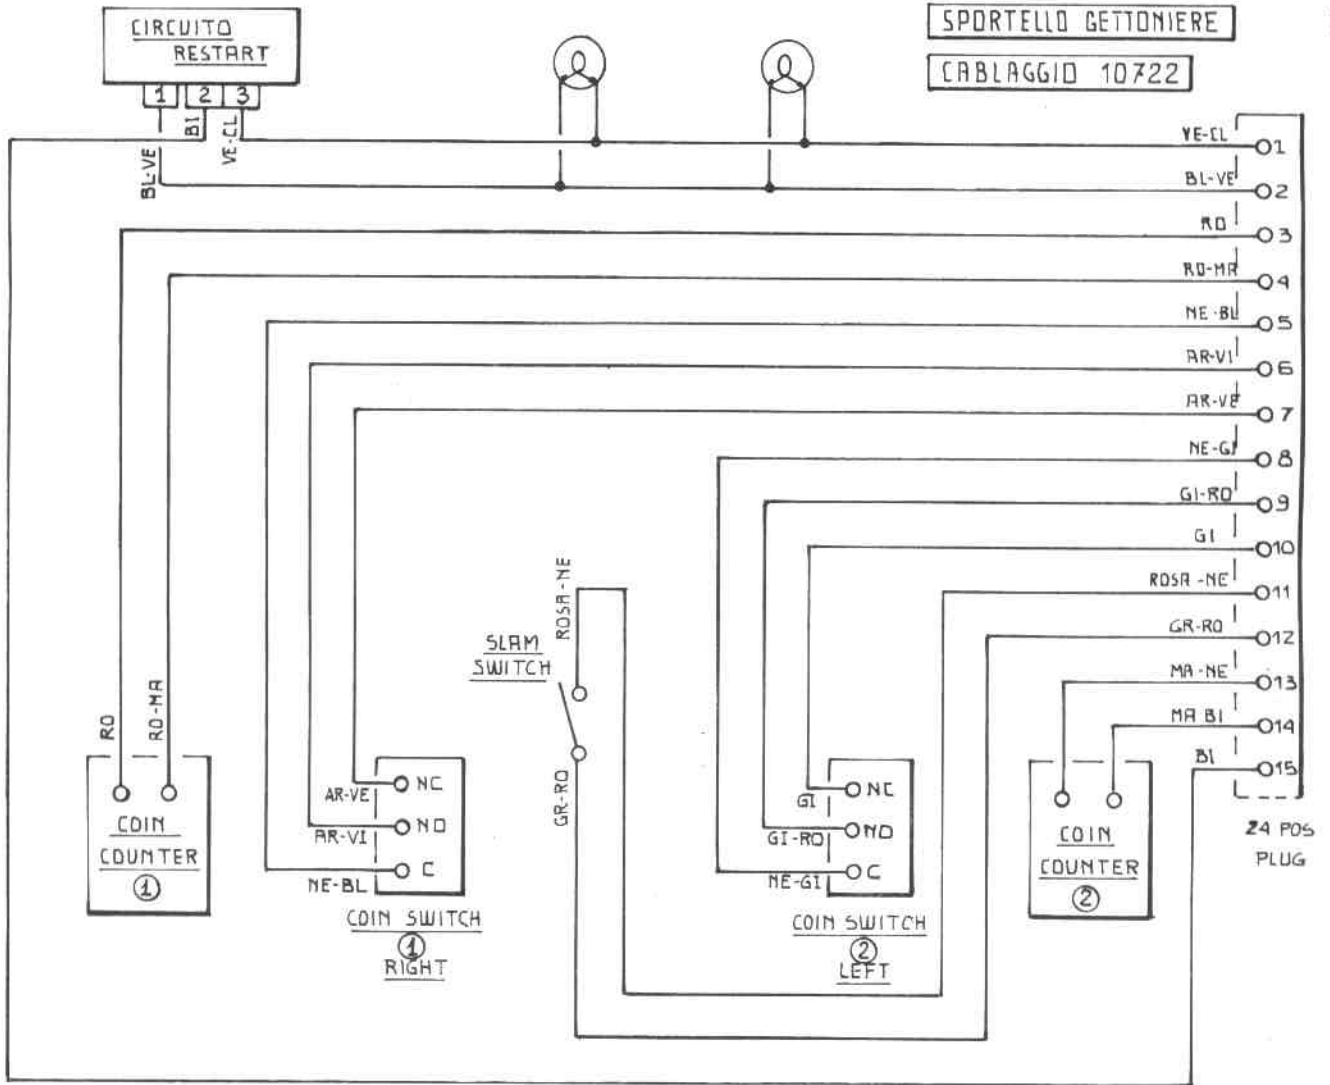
CIRCUITO RESTART

1 2 3

BI

VE-CL

BL-VE

SPORTELLO GETTONIERE

CABLAGGIO 10722

VE-CL 1
BL-VE 2
RO 3
RO-MA 4
NE-BL 5
AR-VI 6
AR-VE 7
NE-GI 8
GI-RO 9
GI 10
ROSA-NE 11
GR-RO 12
MA-NE 13
MA BI 14
BI 15

24 POS PLUG

RO

RO-MA

COIN COUNTER ①

AR-VE NC
AR-VI NO
NE-BL C

COIN SWITCH ① RIGHT

SLAM SWITCH

ROSA-NE

GR-RO

GI NC
GI-RO NO
NE-GI C

COIN SWITCH ② LEFT

COIN COUNTER ②